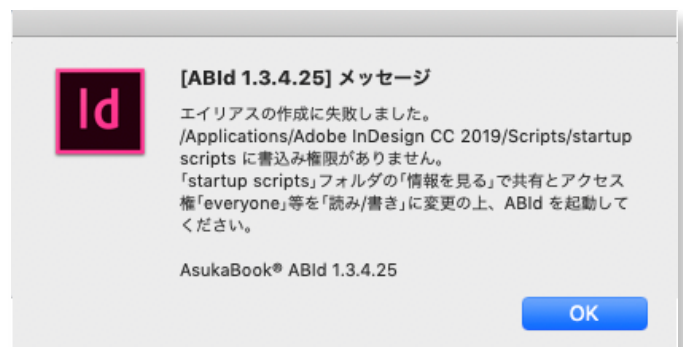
Id

[ABId 1.3.4.25] メッセージ

エイリアスの作成に失敗しました。
/Applications/Adobe InDesign CC 2019/Scripts/startup scripts に書込み権限がありません。
「startup scripts」フォルダの「情報を見る」で共有とアクセス権「everyone」等を「読み/書き」に変更の上、ABId を起動してください。

AsukaBook® ABId 1.3.4.25

OK